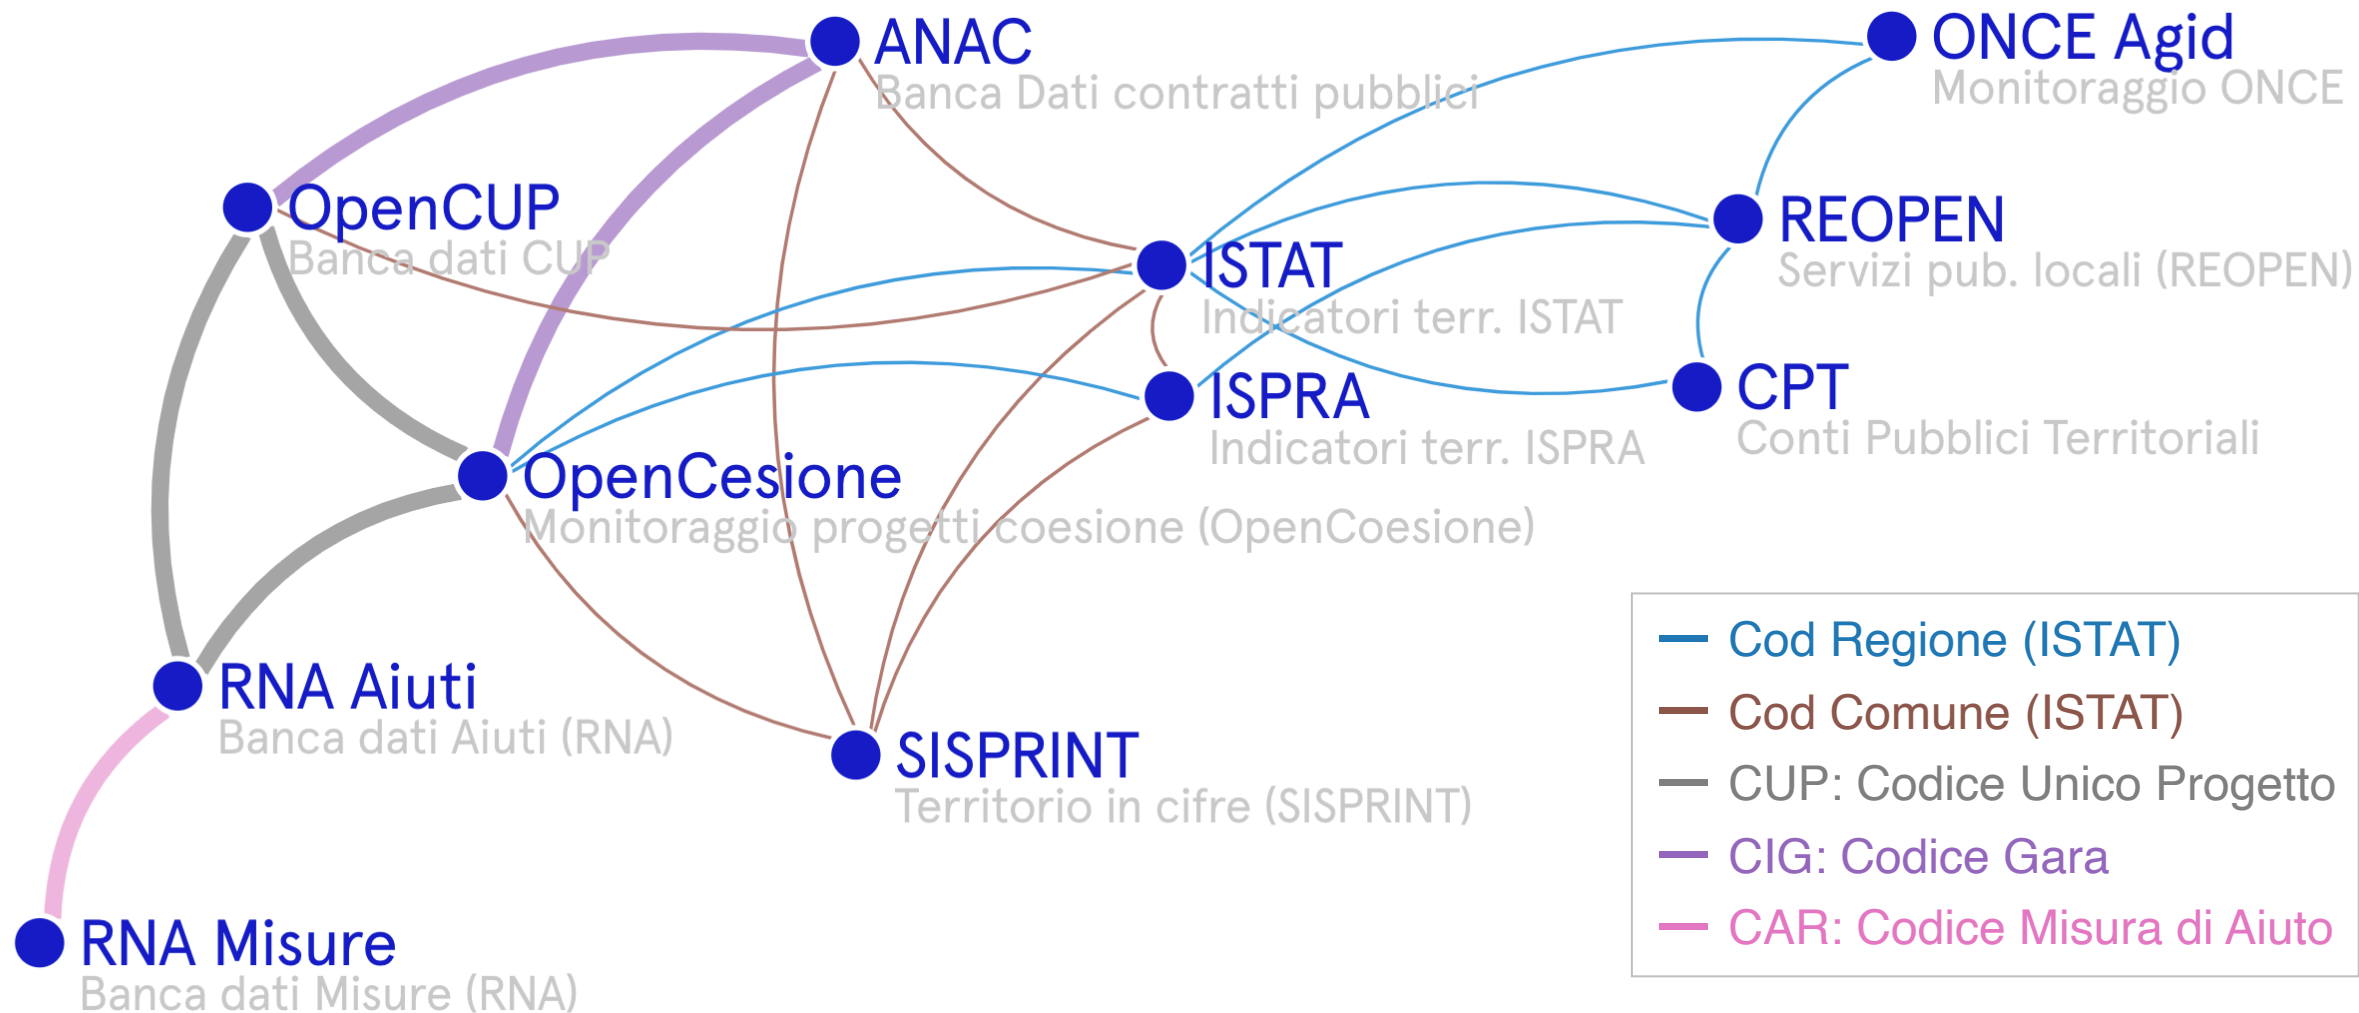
ANAC
Banca Dati contratti pubblici

ONCE Agid
Monitoraggio ONCE

OpenCUP
Banca dati CUP

REOPEN
Servizi pub. locali (REOPEN)

ISTAT
Indicatori terr. ISTAT

ISPRA
Indicatori terr. ISPRA

CPT
Conti Pubblici Territoriali

OpenCesione
Monitoraggio progetti coesione (OpenCoesione)

RNA Aiuti
Banca dati Aiuti (RNA)

SISPRINT
Territorio in cifre (SISPRINT)

RNA Misure
Banca dati Misure (RNA)

Cod Regione (ISTAT)
Cod Comune (ISTAT)
CUP: Codice Unico Progetto
CIG: Codice Gara
CAR: Codice Misura di Aiuto